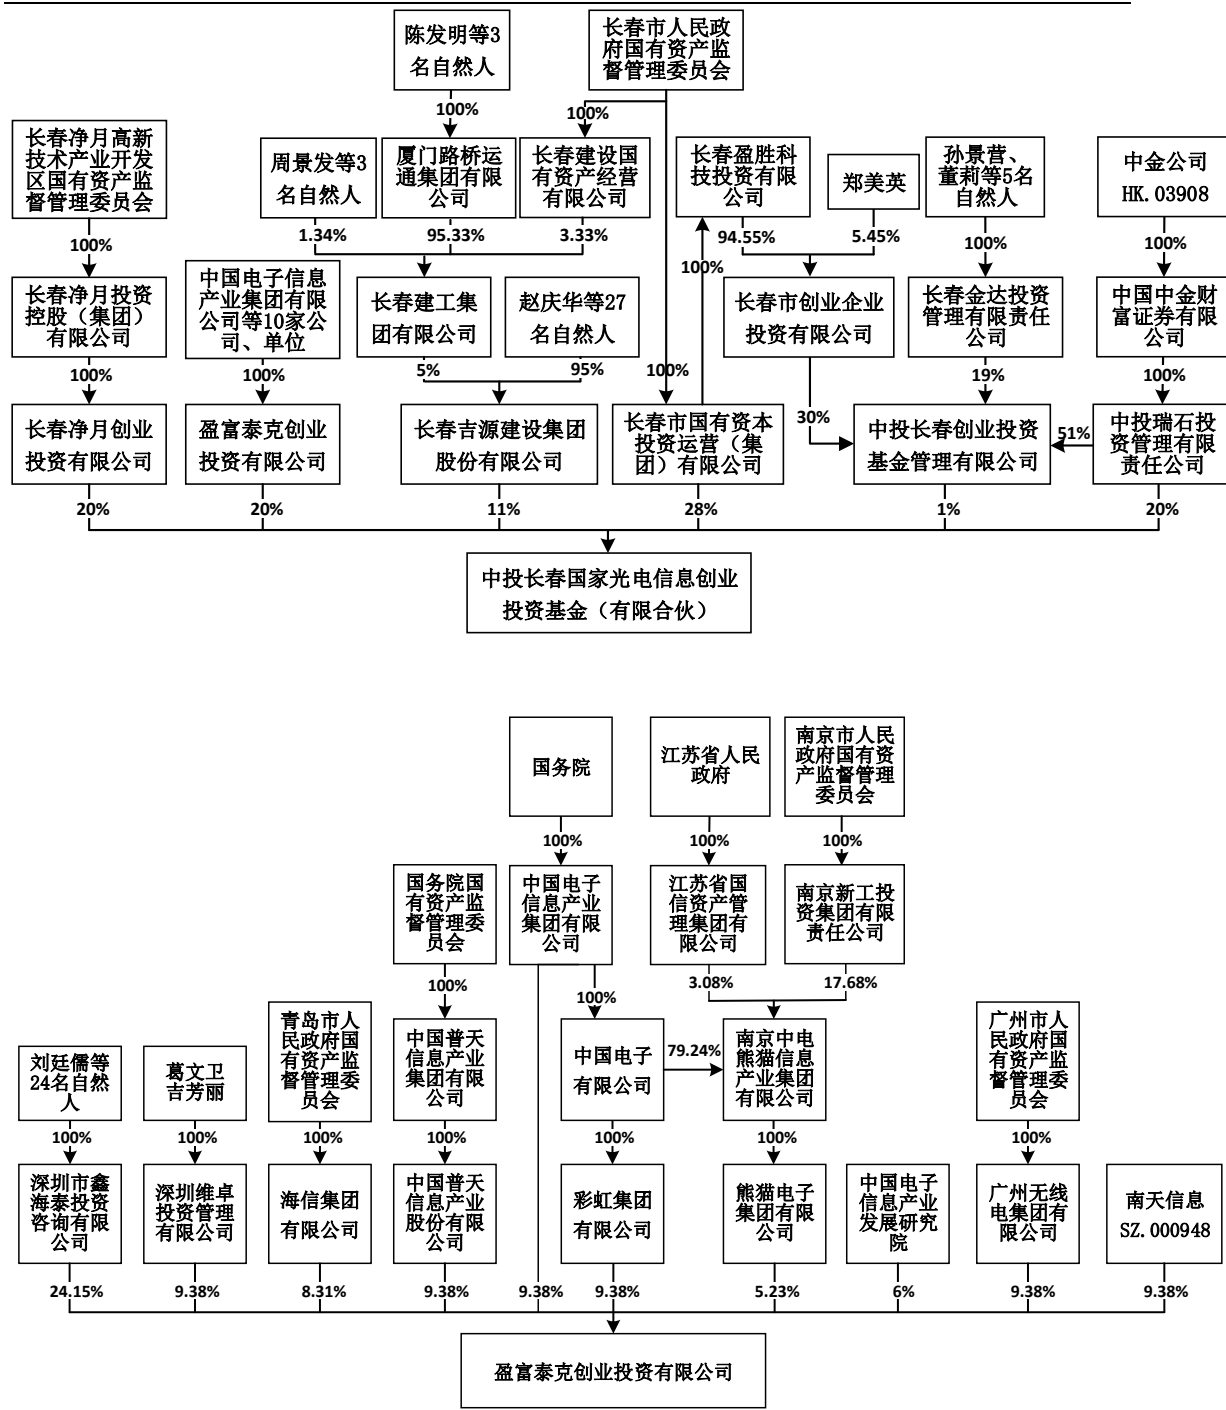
陈发明等3名自然人

长春市人民政府国有资产监督管理委员会

100%

100%

长春净月高新技术产业开发区国有资产监督管理委员会

周景发等3名自然人

厦门路桥运通集团有限公司

长春建设国有资产经营有限公司

长春盈胜科技投资有限公司

郑美英

孙景营、董莉等5名自然人

中金公司 HK.03908

100%

1.34%

95.33%

3.33%

94.55%

5.45%

100%

100%

100%

长春净月投资控股（集团）有限公司

中国电子信息产业集团有限公司等10家公司、单位

长春建工集团有限公司

赵庆华等27名自然人

长春市创业企业投资有限公司

长春金达投资管理有限责任公司

中国中金财富证券有限公司

100%

100%

5%

95%

100%

19%

100%

长春净月创业投资有限公司

盈富泰克创业投资有限公司

长春吉源建设集团股份有限公司

长春市国有资本投资运营（集团）有限公司

30%

中投长春创业投资基金管理有限公司

51%

中投瑞石投资管理有限责任公司

20%

20%

11%

28%

1%

20%

中投长春国家光电信息创业投资基金（有限合伙）

国务院

江苏省人民政府

南京市人民政府国有资产监督管理委员会

100%

100%

100%

国务院国有资产监督管理委员会

中国电子信息产业集团有限公司

江苏省国信资产管理集团有限公司

南京新工投资集团有限责任公司

100%

100%

3.08%

17.68%

青岛市人民政府国有资产监督管理委员会

中国普天信息产业集团有限公司

中国电子有限公司

79.24%

南京中电熊猫信息产业集团有限公司

广州市人民政府国有资产监督管理委员会

刘廷儒等24名自然人

葛文卫 吉芳丽

100%

100%

100%

100%

100%

100%

100%

深圳市鑫海泰投资咨询有限公司

深圳维卓投资管理有限公司

海信集团有限公司

中国普天信息产业股份有限公司

彩虹集团有限公司

熊猫电子集团有限公司

中国电子信息产业发展研究院

广州无线电集团有限公司

南天信息 SZ.000948

24.15%

9.38%

8.31%

9.38%

9.38%

9.38%

5.23%

6%

9.38%

9.38%

盈富泰克创业投资有限公司